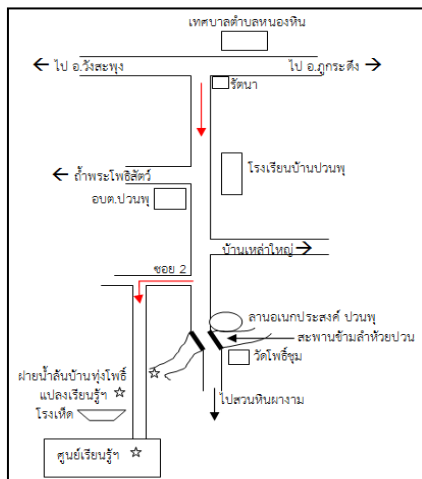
เทศบาลตำบลหนองหิน

← ไป อ.วังสะพุง

ไป อ.ภูกระดึง →

รัตนา

โรงเรียนบ้านปวนพุ

← ถ้ำพระโพธิสัตว์

อบต.ปวนพุ

บ้านเหล่าใหญ่ →

ซอย 2

ลานอเนกประสงค์ ปวนพุ

สะพานข้ามลำห้วยปวน

วัดโพธิ์ชุม

ฝายน้ำล้นบ้านทุ่งโพธิ์

แปลงเรียนรู้ฯ ☆

โรงเห็ด

ไปสวนหินผางาม

ศูนย์เรียนรู้ฯ ☆